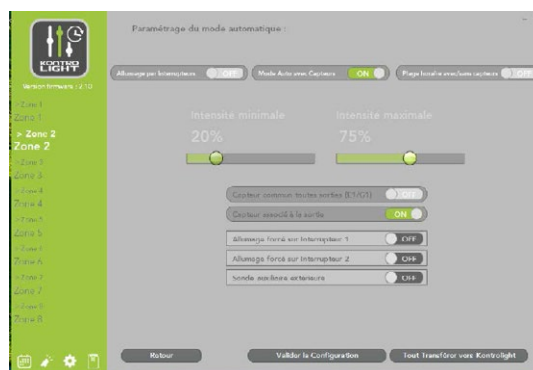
KONTRO LIGHT

Version firmware : 2.10

> Zone 1
Zone 1
> Zone 2
Zone 2
> Zone 3
Zone 3
> Zone 4
Zone 4
> Zone 5
Zone 5
> Zone 6
Zone 6
> Zone 7
Zone 7
> Zone 8
Zone 8

Paramétrage du mode automatique :

Allumage par Interrupteur OFF
Mode Auto avec Capteurs ON
Plage horaire avec/sans capteurs OFF

Intensité minimale
20%

Intensité maximale
75%

Capteur commun toutes sorties (L1/C1) OFF
Capteur associé à la sortie ON

Allumage forcé sur Interrupteur 1 OFF
Allumage forcé sur Interrupteur 2 OFF
Sonde ambiance extérieure OFF

Retour
Valider la Configuration
Tout Transférer vers Kontrolight